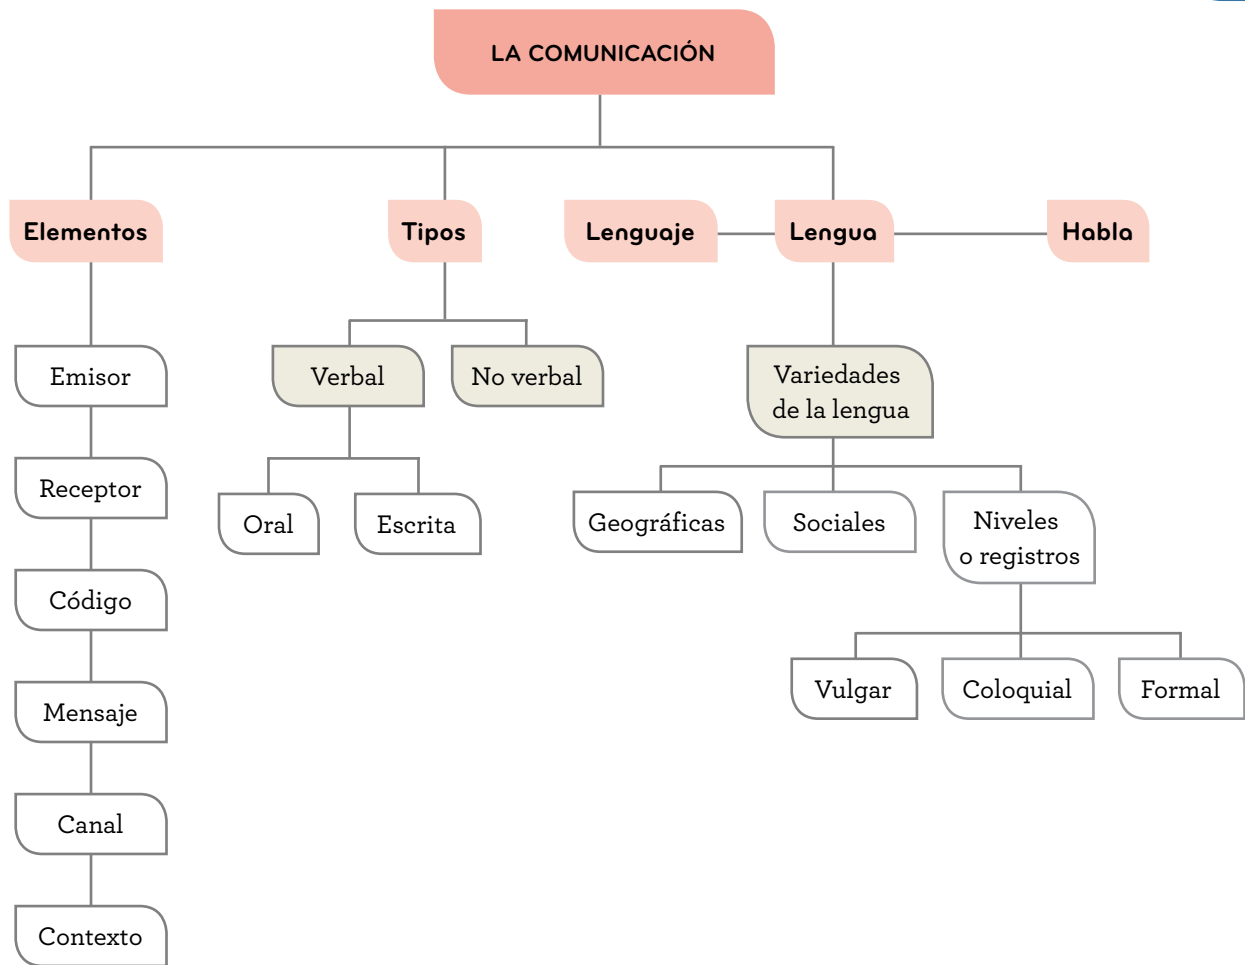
LA COMUNICACIÓN

Elementos

Emisor

Receptor

Código

Mensaje

Canal

Contexto

Tipos

Verbal

Oral

Escrita

No verbal

Lenguaje

Lengua

Habla

Variedades de la lengua

Geográficas

Sociales

Niveles o registros

Vulgar

Coloquial

Formal